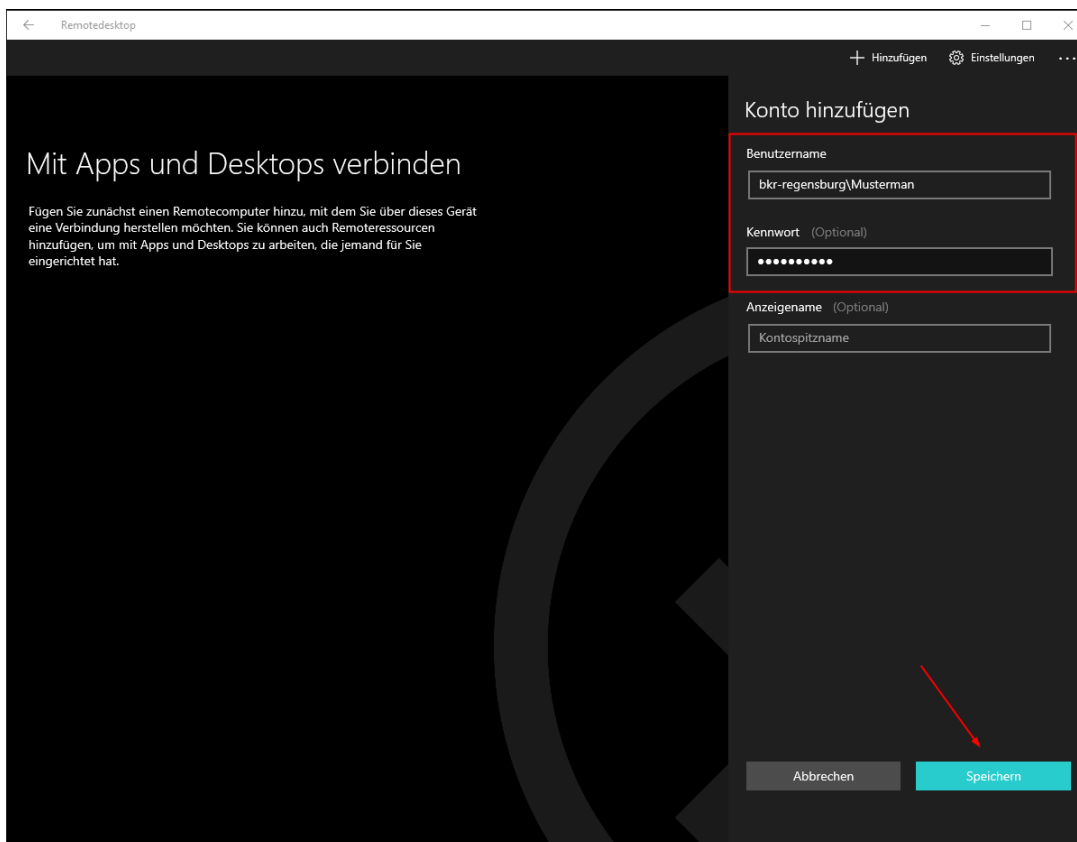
Remotedesktop

Hinzufügen Einstellungen ...

Mit Apps und Desktops verbinden

Fügen Sie zunächst einen Remotecomputer hinzu, mit dem Sie über dieses Gerät eine Verbindung herstellen möchten. Sie können auch Remoteressourcen hinzufügen, um mit Apps und Desktops zu arbeiten, die jemand für Sie eingerichtet hat.

Konto hinzufügen

Benutzername

bkr-regensburg\Musterman

Kennwort (Optional)

••••••••••

Anzeigename (Optional)

Kontospitzname

Abbrechen

Speichern